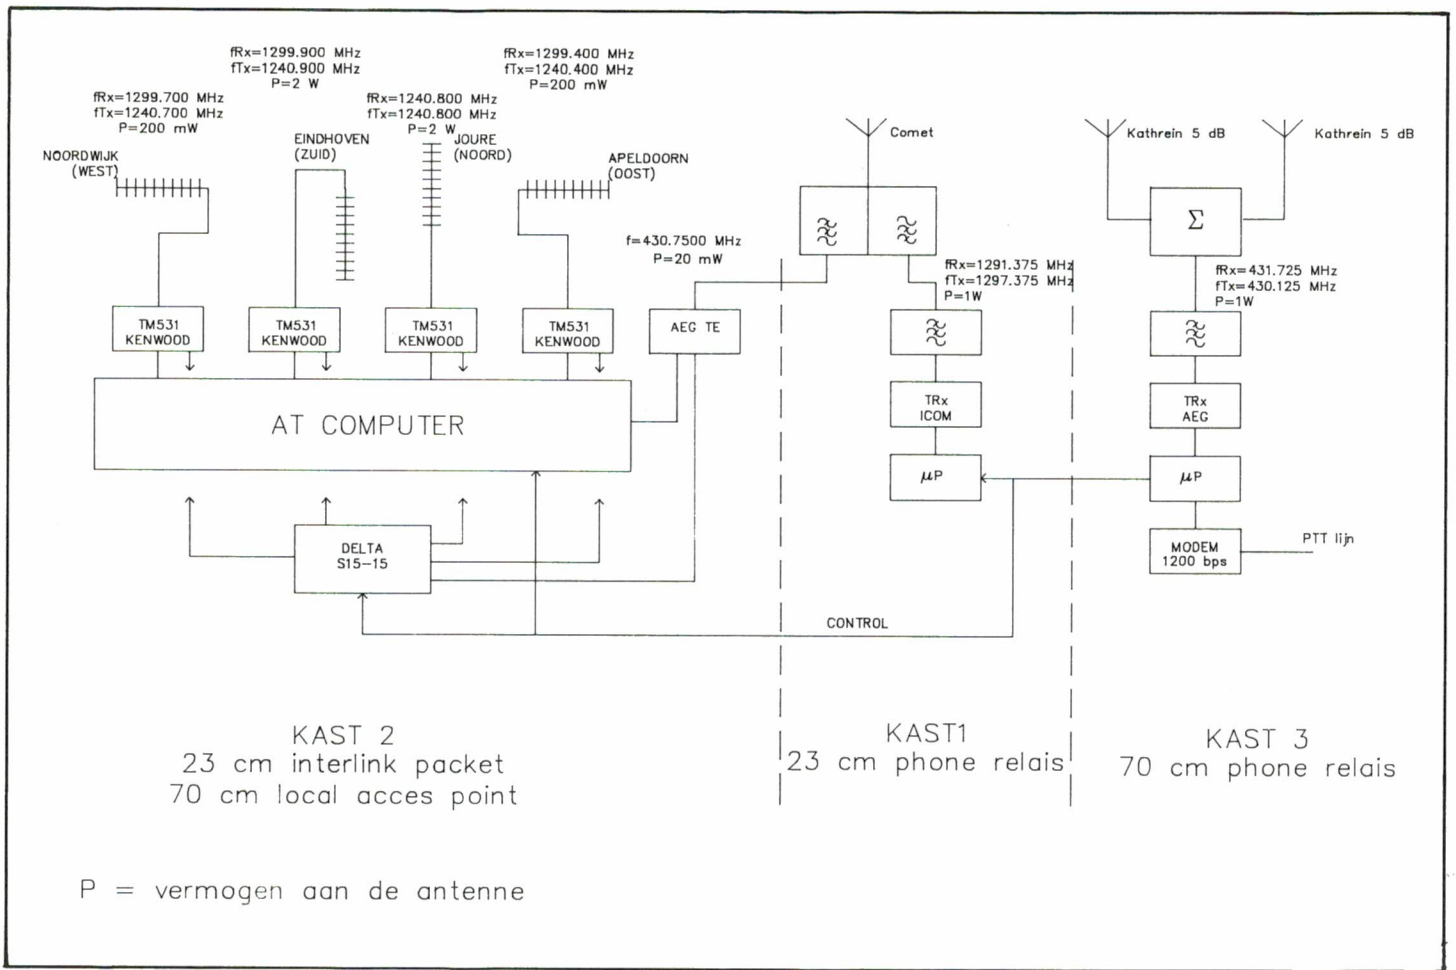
fRx=1299.900 MHz
fTx=1240.900 MHz
P=2 W

fRx=1299.400 MHz
fTx=1240.400 MHz
P=200 mW

fRx=1299.700 MHz
fTx=1240.700 MHz
P=200 mW

fRx=1240.800 MHz
fTx=1240.800 MHz
P=2 W

NOORDWIJK
(WEST)

EINDHOVEN
(ZUID)

JOURE
(NOORD)

APELDOORN
(OOST)

Comet

Kathrein 5 dB

Kathrein 5 dB

$\Sigma$

f=430.7500 MHz
P=20 mW

fRx=1291.375 MHz
fTx=1297.375 MHz
P=1W

fRx=431.725 MHz
fTx=430.125 MHz
P=1W

TM531
KENWOOD

TM531
KENWOOD

TM531
KENWOOD

TM531
KENWOOD

AEG TE

TRx
ICOM

TRx
AEG

AT COMPUTER

$\mu$P

$\mu$P

DELTA
S15-15

MODEM
1200 bps

PTT lijn

CONTROL

KAST 2
23 cm interlink packet
70 cm local acces point

KAST1
23 cm phone relais

KAST 3
70 cm phone relais

P = vermogen aan de antenne